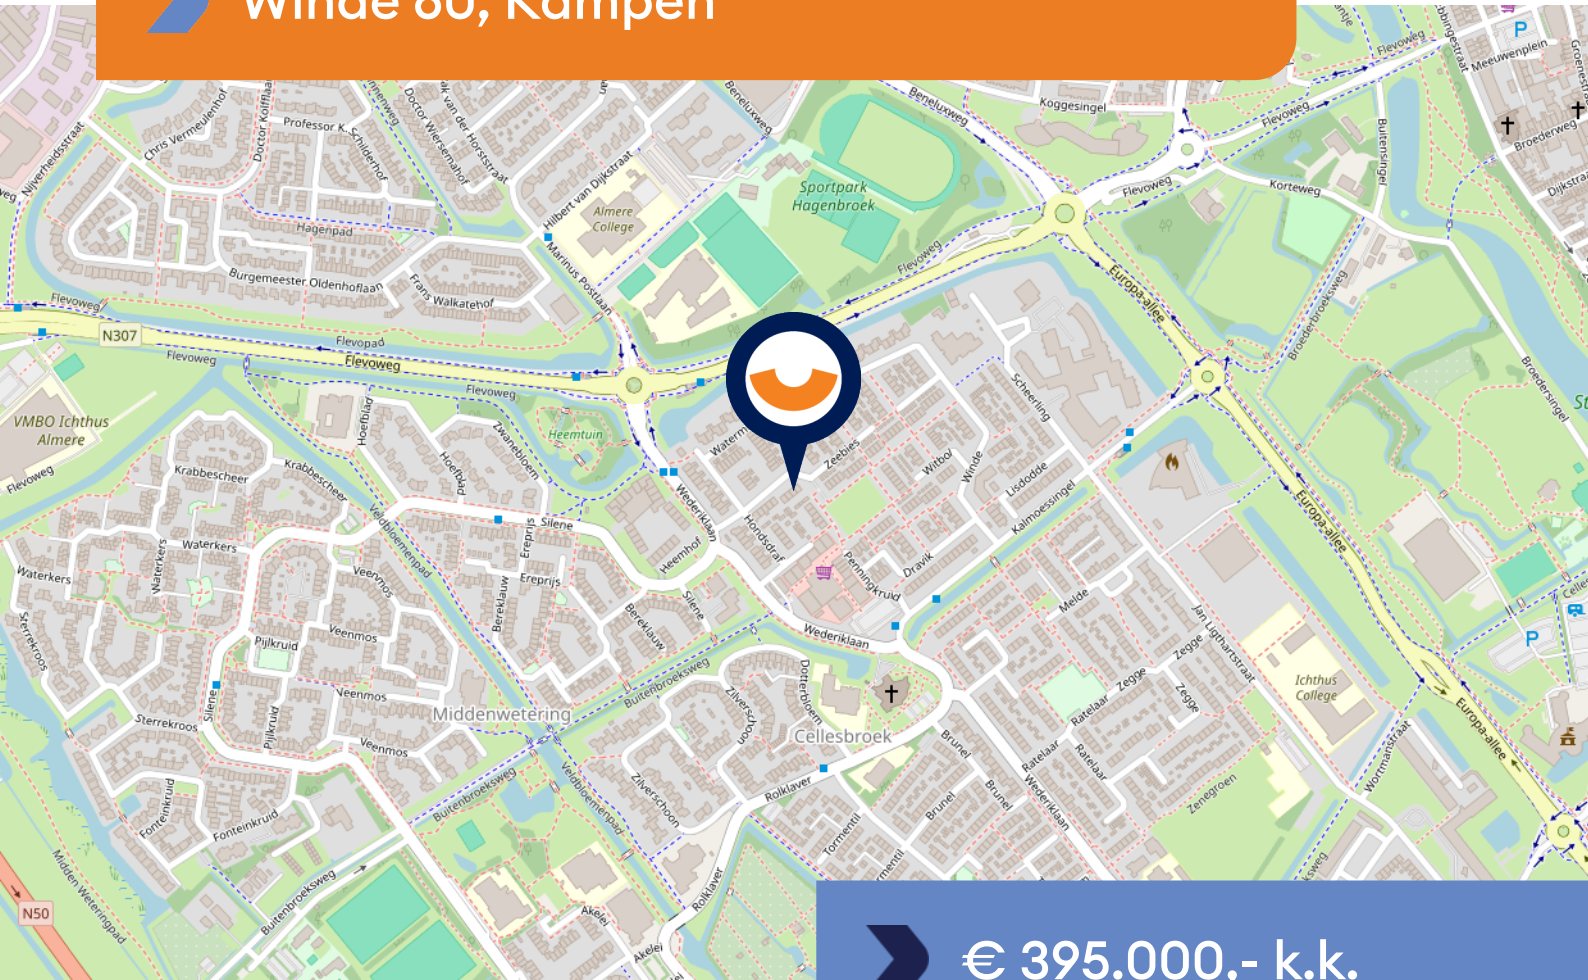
Winde 80, Kampen

€ 395.000,- k.k.

Sportpark Hagenbroek
Almere College
VMBO Ichthus Almere
Heemtuin
Middenwetering
Cellesbroek
Ichthus College
N307
N50
Flevoweg
Flevopad
Europa-allee
Beneluxweg
Koggesingel
Korteweg
Buitensingel
Broederweg
Broedersingel
Meeuwenplein
Dijkstra
Professor K. Schilderhof
Chris Vermeulenhof
Doctor Wiersemahof
Hilbert van Dijkstraat
Marinus Postlaan
Hagenpad
Burgemeester Oldenhoflaan
Frans Walkatehof
Nijverheidsstraat
Krabbescheer
Waterkers
Hoefblad
Zwanebloem
Veldbloemenpad
Silene
Ereprijs
Bereklauw
Veenmos
Pijlkruid
Sterrekroos
Eenmos
Fonteinkruid
Buitenbroeksweg
Midden Weteringpad
Wederiklaan
Heemhof
Hondsdraf
Waterm
Zeebies
Witbol
Winde
Lisdodde
Scheerling
Kalmoessingel
Penningkruid
Dravik
Melde
Zegge
Ratelaar
Jan Ligthartstraat
Zenegroen
Wormanstraat
Dotterbloem
Zilverschoon
Rolklaver
Tormentil
Brunel
Akelei